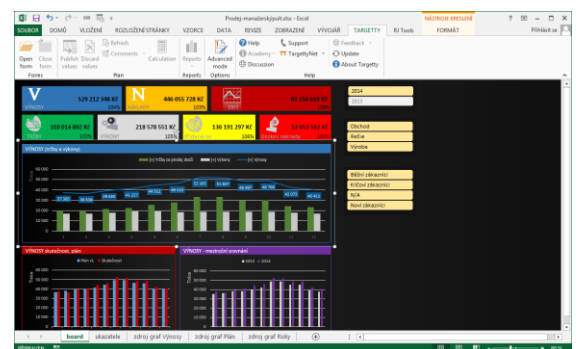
Prodej-manazerskypult.xlsx - Excel

NÁSTROJE KRESLENÍ

SOUBOR DOMŮ VLOŽENÍ ROZLOŽENÍ STRÁNKY VZORCE DATA REVIZE ZOBRAZENÍ VÝVOJÁŘ TARGETTY KJ Tools FORMÁT

Přihlásit se

Open form Close form Publish values Discard values Refresh Comments Calculation Reports Advanced mode Help Academy Discussion Support TargettyNet Feedback Update About Targetty

Forms Plan Reports Options Help

V VÝNOSY 529 212 348 Kč 100%

N NÁKLADY 446 055 728 Kč 100%

ZISK 61 156 619 Kč 100%

TRŽBY 310 014 892 Kč 100%

VÝNOSY 218 578 551 Kč 100%

136 191 297 Kč 100%

53 853 102 Kč 100%

2014
2013

Obchod
Režie
Výroba

Běžní zákazníci
Klíčoví zákazníci
N/A
Noví zákazníci

VÝNOSY (tržby a výkony)

(+) Tržby za prodej zboží (+) Výkony (+) Výnosy

60 000
50 000
40 000
30 000
20 000
10 000
0

37 365 38 535 39 600 40 227 46 751 48 114 51 101 51 447 48 773 48 700 40 075 40 412

VÝNOSY skutečnost, plán

Plán VS Skutečnost

VÝNOSY - meziroční srovnání

2013 2014

board ukazatele zdroj graf Výnosy zdroj graf Plán zdroj graf Roky